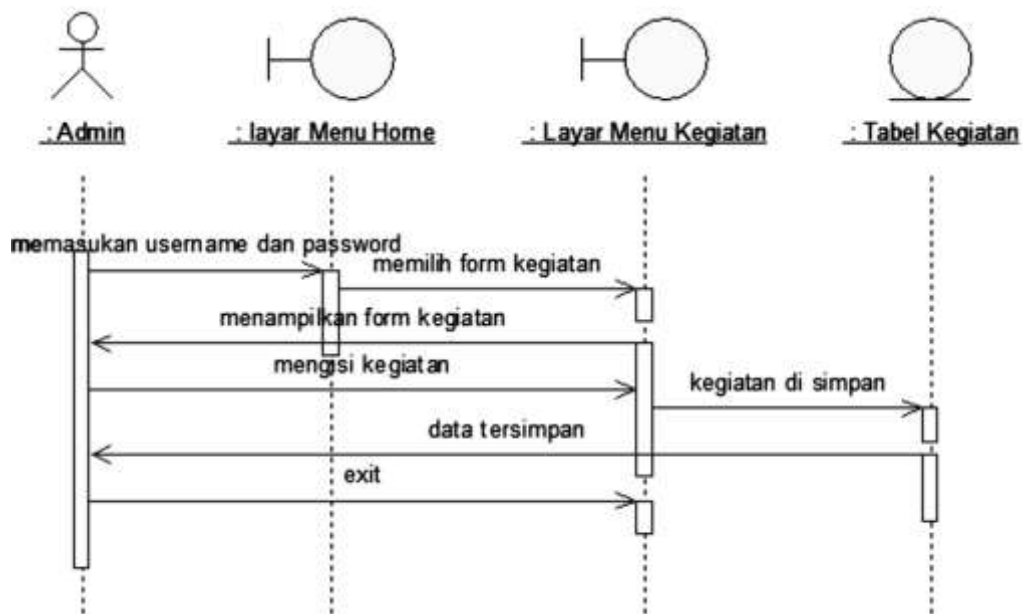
: Admin

: layar Menu Home

: Layar Menu Kegiatan

: Tabel Kegiatan

memasukan username dan password

memilih form kegiatan

menampilkan form kegiatan

mengisi kegiatan

kegiatan di simpan

data tersimpan

exit